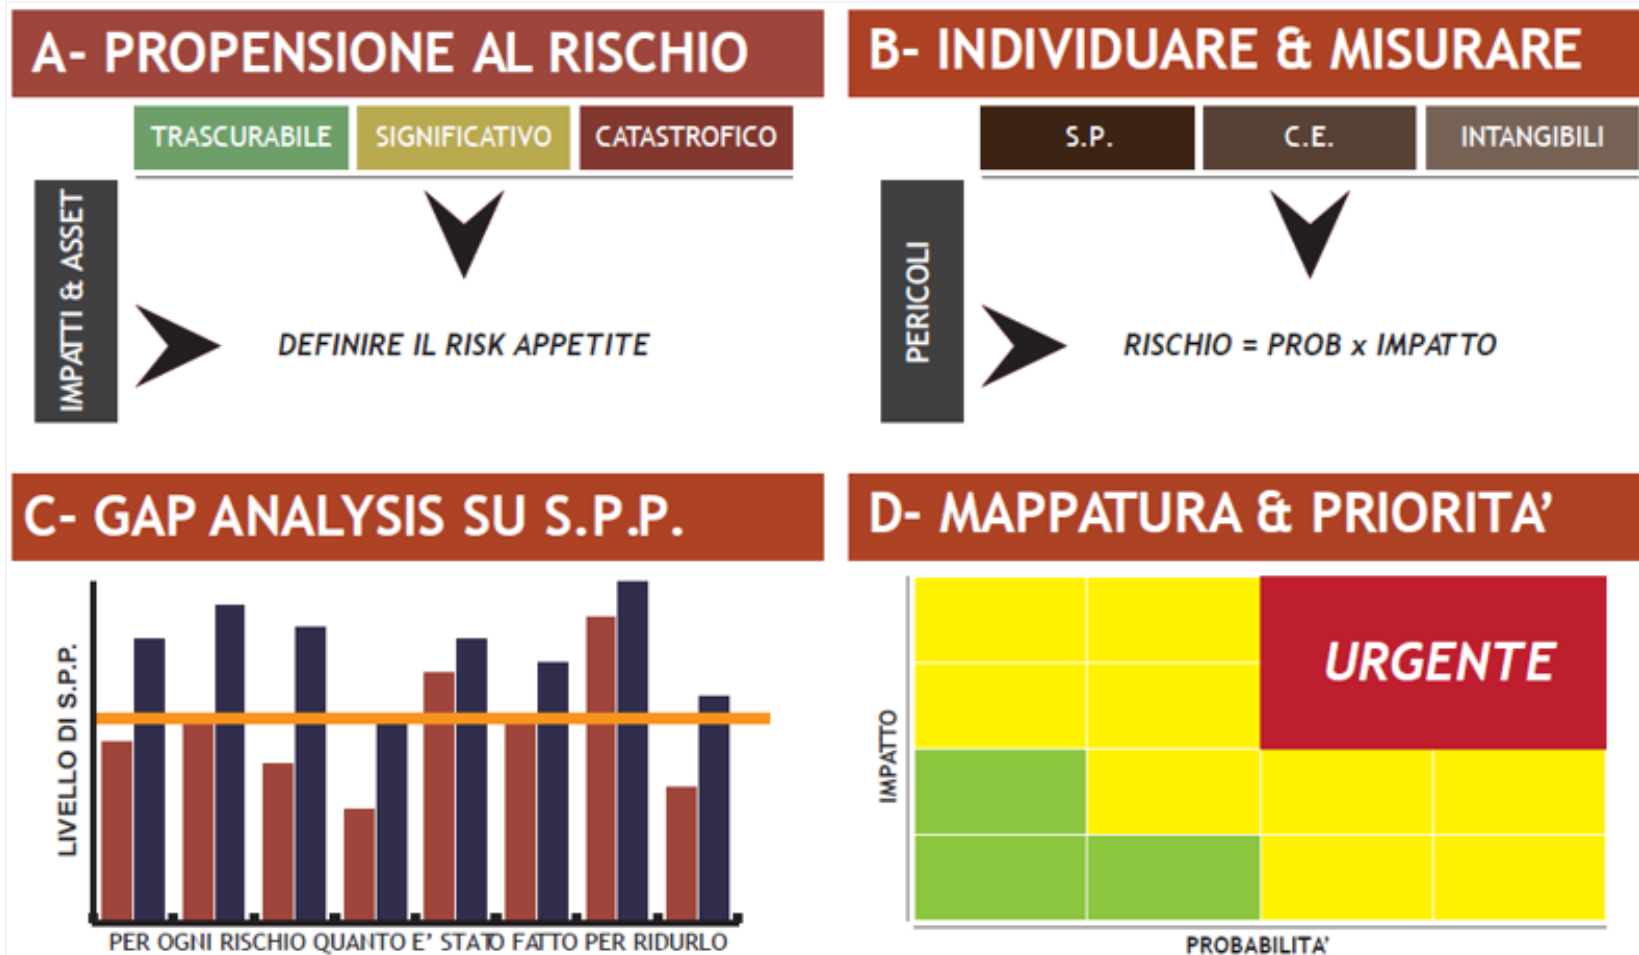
A- PROPENSIONE AL RISCHIO

TRASCURABILE
SIGNIFICATIVO
CATASTROFICO

IMPATTI & ASSET

DEFINIRE IL RISK APPETITE

B- INDIVIDUARE & MISURARE

S.P.
C.E.
INTANGIBILI

PERICOLI

RISCHIO = PROB x IMPATTO

C- GAP ANALYSIS SU S.P.P.

LIVELLO DI S.P.P.

PER OGNI RISCHIO QUANTO E' STATO FATTO PER RIDURLO

D- MAPPATURA & PRIORITA'

IMPATTO

URGENTE

PROBABILITA'